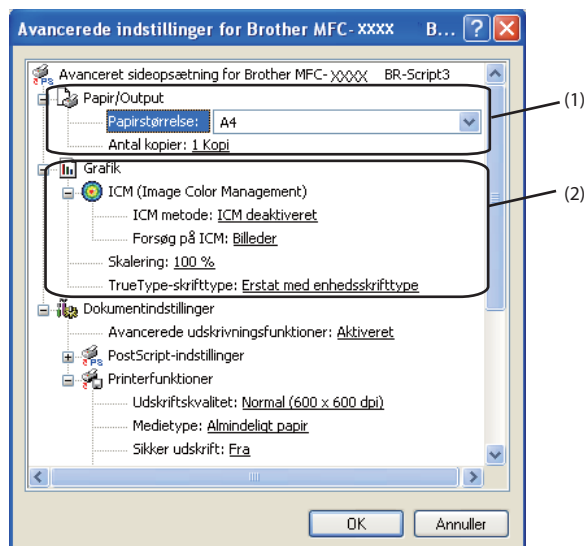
Avancerede indstillinger for Brother MFC-XXXX B... ? X

Avanceret sideopsætning for Brother MFC-XXXX BR-Script3
Papir/Output
Papirstørrelse: A4
Antal kopier: 1 Kopi
Grafik
ICM (Image Color Management)
ICM metode: ICM deaktiveret
Forsøg på ICM: Billeder
Skalering: 100 %
TrueType-skrifttype: Erstat med enhedsskrifttype
Dokumentindstillinger
Avancerede udskrivningsfunktioner: Aktiveret
PostScript-indstillinger
Printerfunktioner
Udskriftskvalitet: Normal (600 x 600 dpi)
Medietype: Almindeligt papir
Sikker udskrift: Fra

(1)
(2)

OK Annuller